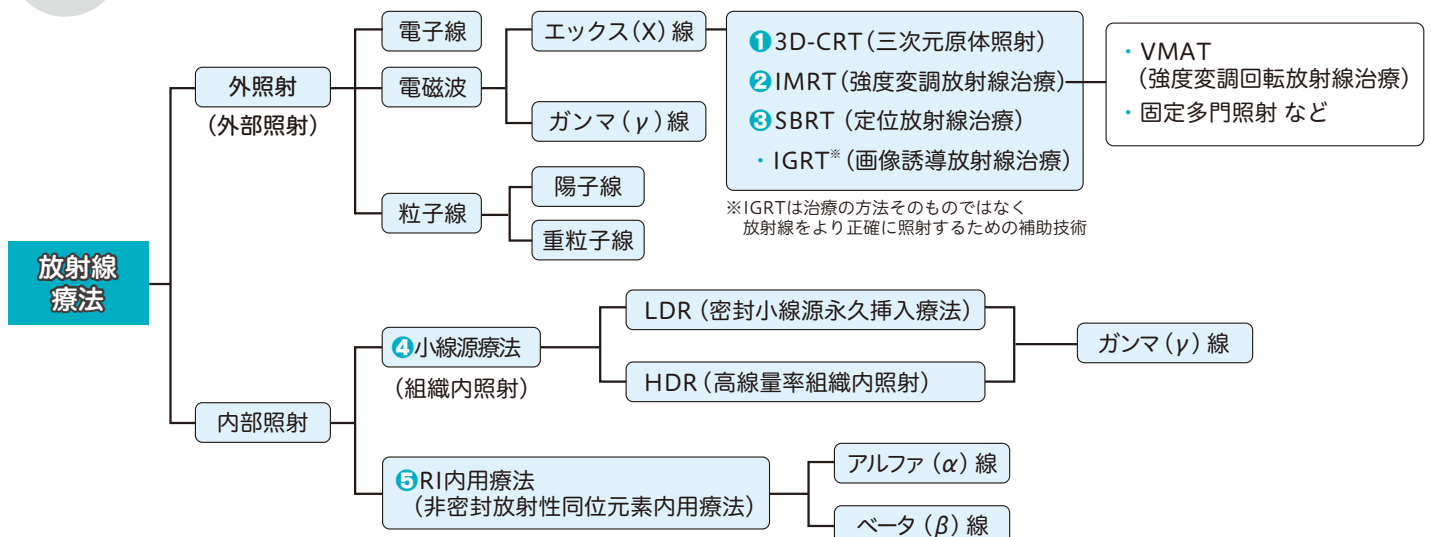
放射線療法

外照射
（外部照射）

電子線

電磁波

エックス（X）線

ガンマ（$\gamma$）線

粒子線

陽子線

重粒子線

❶3D-CRT（三次元原体照射）
❷IMRT（強度変調放射線治療）
❸SBRT（定位放射線治療）
・IGRT※（画像誘導放射線治療）

※IGRTは治療の方法そのものではなく放射線をより正確に照射するための補助技術

・VMAT（強度変調回転放射線治療）
・固定多門照射 など

内部照射

❹小線源療法
（組織内照射）

LDR（密封小線源永久挿入療法）

HDR（高線量率組織内照射）

ガンマ（$\gamma$）線

❺RI内用療法
（非密封放射性同位元素内用療法）

アルファ（$\alpha$）線

ベータ（$\beta$）線